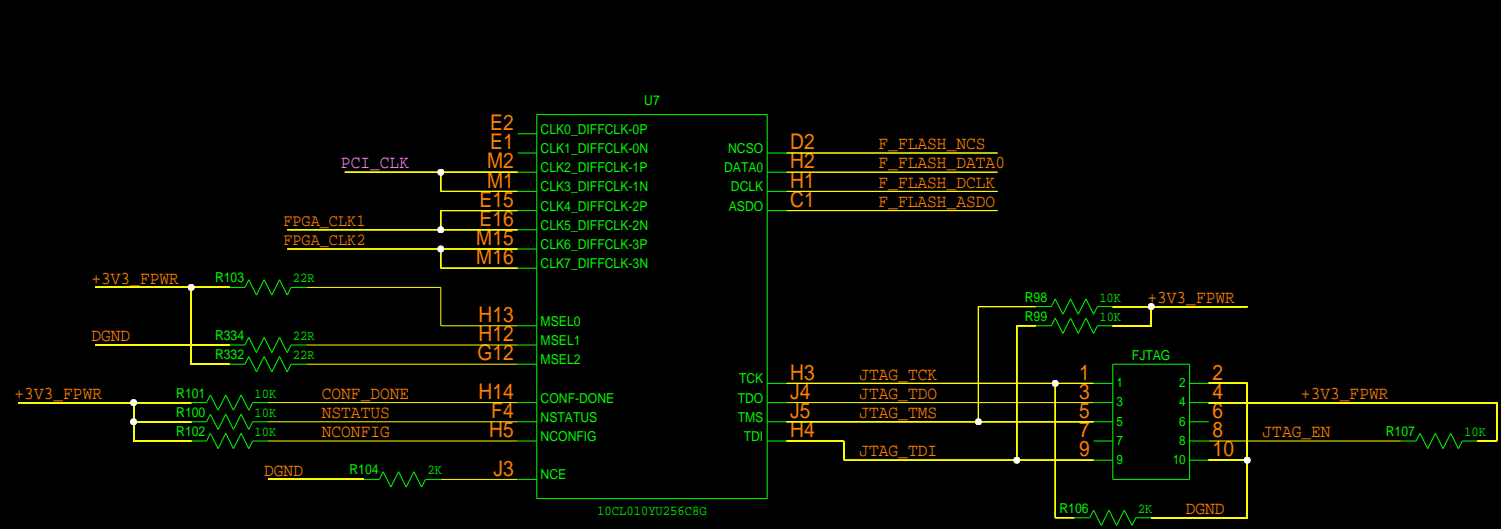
U7

E2 CLK0_DIFFCLK-0P
E1 CLK1_DIFFCLK-0N
PCI_CLK M2 CLK2_DIFFCLK-1P
M1 CLK3_DIFFCLK-1N
E15 CLK4_DIFFCLK-2P
FPGA_CLK1 E16 CLK5_DIFFCLK-2N
FPGA_CLK2 M15 CLK6_DIFFCLK-3P
M16 CLK7_DIFFCLK-3N

NCSO D2 F_FLASH_NCS
DATA0 H2 F_FLASH_DATA0
DCLK H1 F_FLASH_DCLK
ASDO C1 F_FLASH_ASDO

+3V3_FPWR R103 22R H13 MSEL0
DGND R334 22R H12 MSEL1
R332 22R G12 MSEL2

+3V3_FPWR R101 10K CONF_DONE H14 CONF-DONE
R100 10K NSTATUS F4 NSTATUS
R102 10K NCONFIG H5 NCONFIG

DGND R104 2K J3 NCE

10CL010YU256C8G

TCK H3 JTAG_TCK
TDO J4 JTAG_TDO
TMS J5 JTAG_TMS
TDI H4 JTAG_TDI

R98 10K +3V3_FPWR
R99 10K

FJTAG
1 1 2 2
3 3 4 4
5 5 6 6
7 7 8 8
9 9 10 10

+3V3_FPWR
JTAG_EN R107 10K

R106 2K DGND